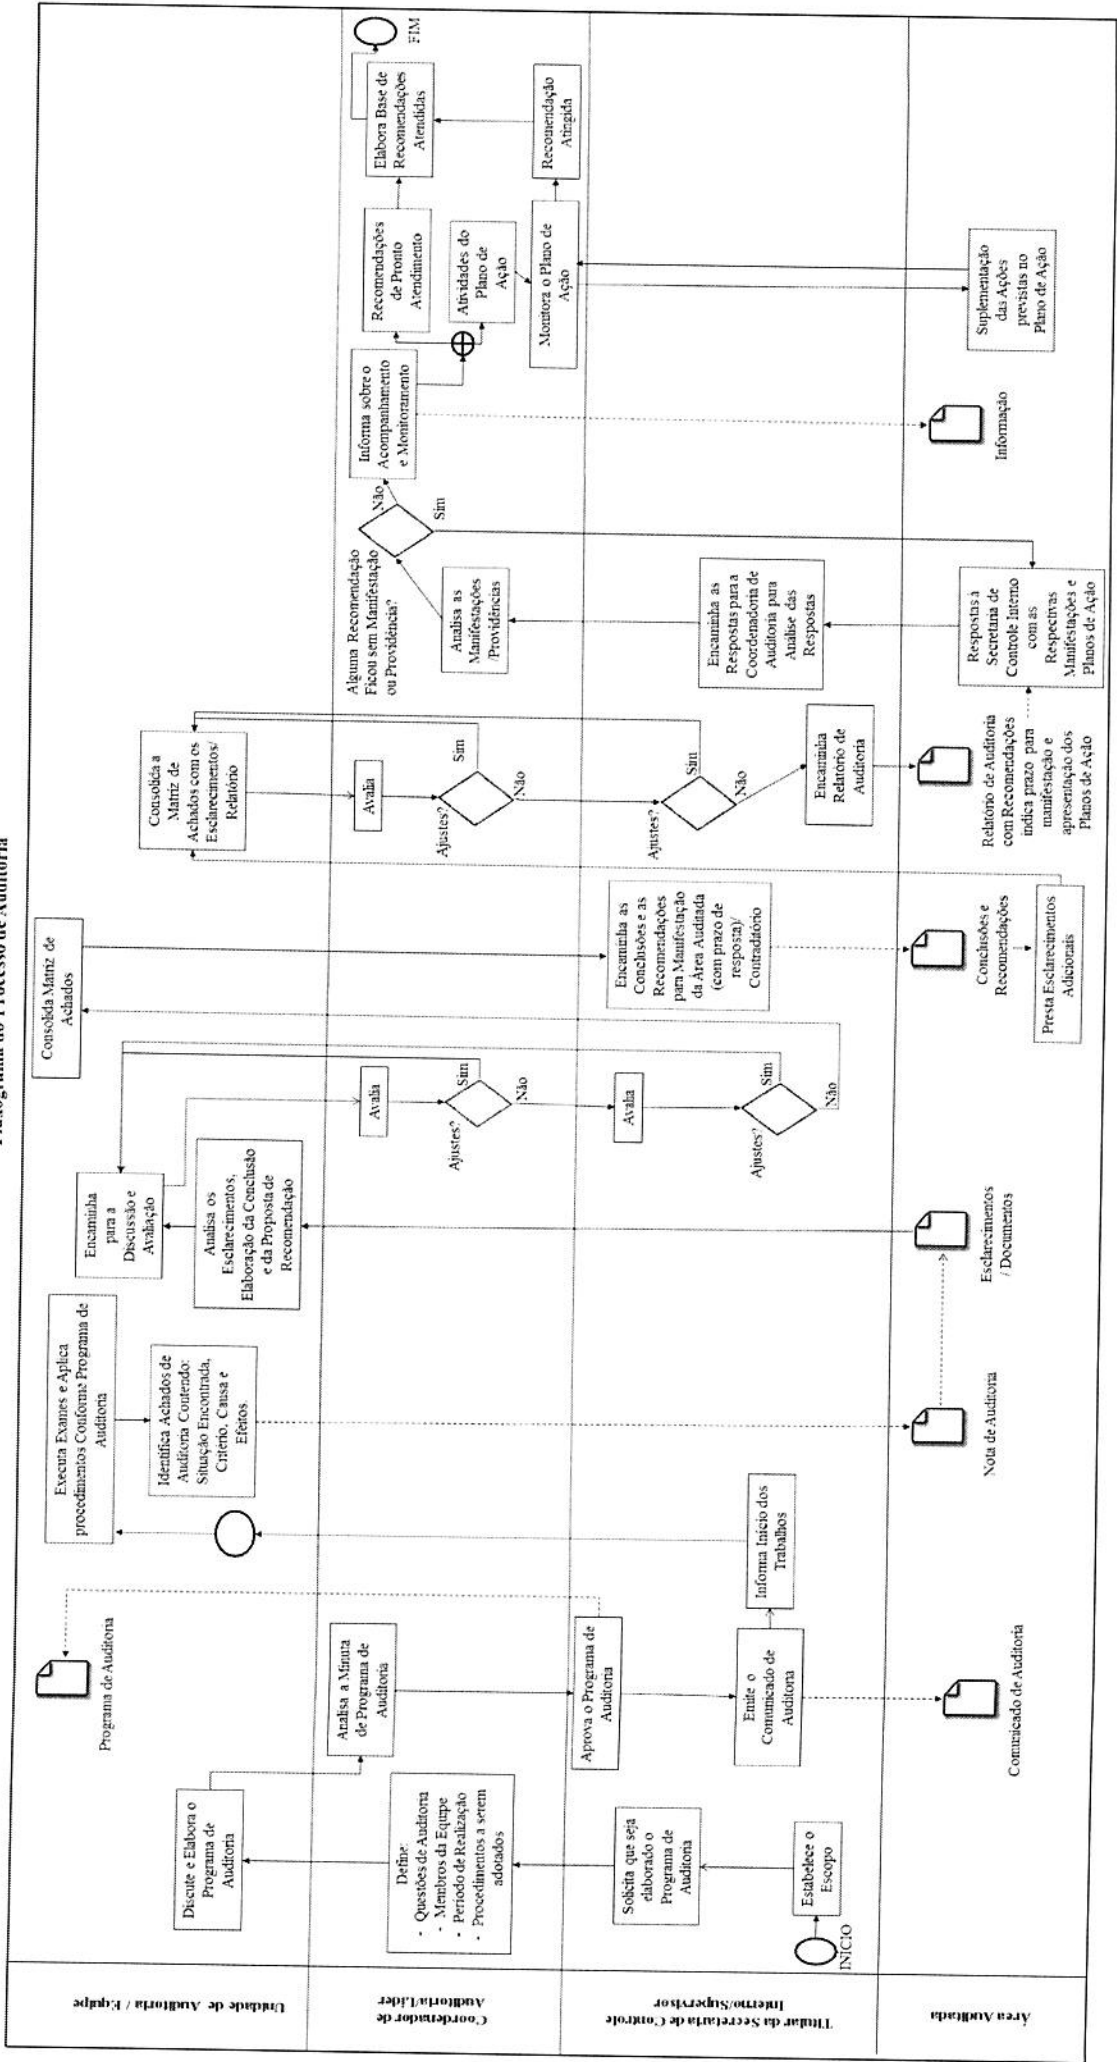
Fluxograma do Processo de Auditoria

Unidade de Auditoria / Equipe

Coordenador de Auditoria/Líder

Titular da Secretaria de Controle Interno/Supervisor

Área Auditada

INÍCIO

Estabelece o Escopo

Solicita que seja elaborado o Programa de Auditoria

Define:
- Questões de Auditoria
- Membros da Equipe
- Período de Realização
- Procedimentos a serem adotados

Discute e Elabora o Programa de Auditoria

Programa de Auditora

Analisa a Minuta de Programa de Auditoria

Aprova o Programa de Auditoria

Emite o Comunicado de Auditora

Comunicado de Auditoria

Informa Início dos Trabalhos

Executa Exames e Aplica procedimentos Conforme Programa de Auditoria

Identifica Achados de Auditoria Contendo: Situação Encontrada, Critério, Causa e Efeitos.

Nota de Auditoria

Esclarecimentos / Documentos

Analisa os Esclarecimentos, Elaboração da Conclusão e da Proposta de Recomendação

Encaminha para a Discussão e Avaliação

Avalia

Ajustes?

Sim

Não

Avalia

Ajustes?

Sim

Não

Consolida Matriz de Achados

Encaminha as Conclusões e as Recomendações para Manifestação da Área Auditada (com prazo de resposta)/ Contraditório

Conclusões e Recomendações

Presta Esclarecimentos Adicionais

Consolida a Matriz de Achados com os Esclarecimentos/ Relatório

Avalia

Ajustes?

Sim

Não

Ajustes?

Sim

Não

Encaminha Relatório de Auditoria

Relatório de Auditoria com Recomendações indica prazo para manifestação e apresentação dos Planos de Ação

Resposta à Secretaria de Controle Interno com as Respectivas Manifestações e Planos de Ação

Encaminha as Respostas para a Coordenadoria de Auditoria para Análise das Respostas

Analisa as Manifestações /Providências

Alguma Recomendação Ficou sem Manifestação ou Providência?

Não

Sim

Informa sobre o Acompanhamento e Monitoramento

Informação

Recomendações de Pronto Atendimento

Atividades do Plano de Ação

Monitora o Plano de Ação

Suplementação das Ações previstas no Plano de Ação

Recomendação Atingida

Elabora Base de Recomendações Atendidas

FIM